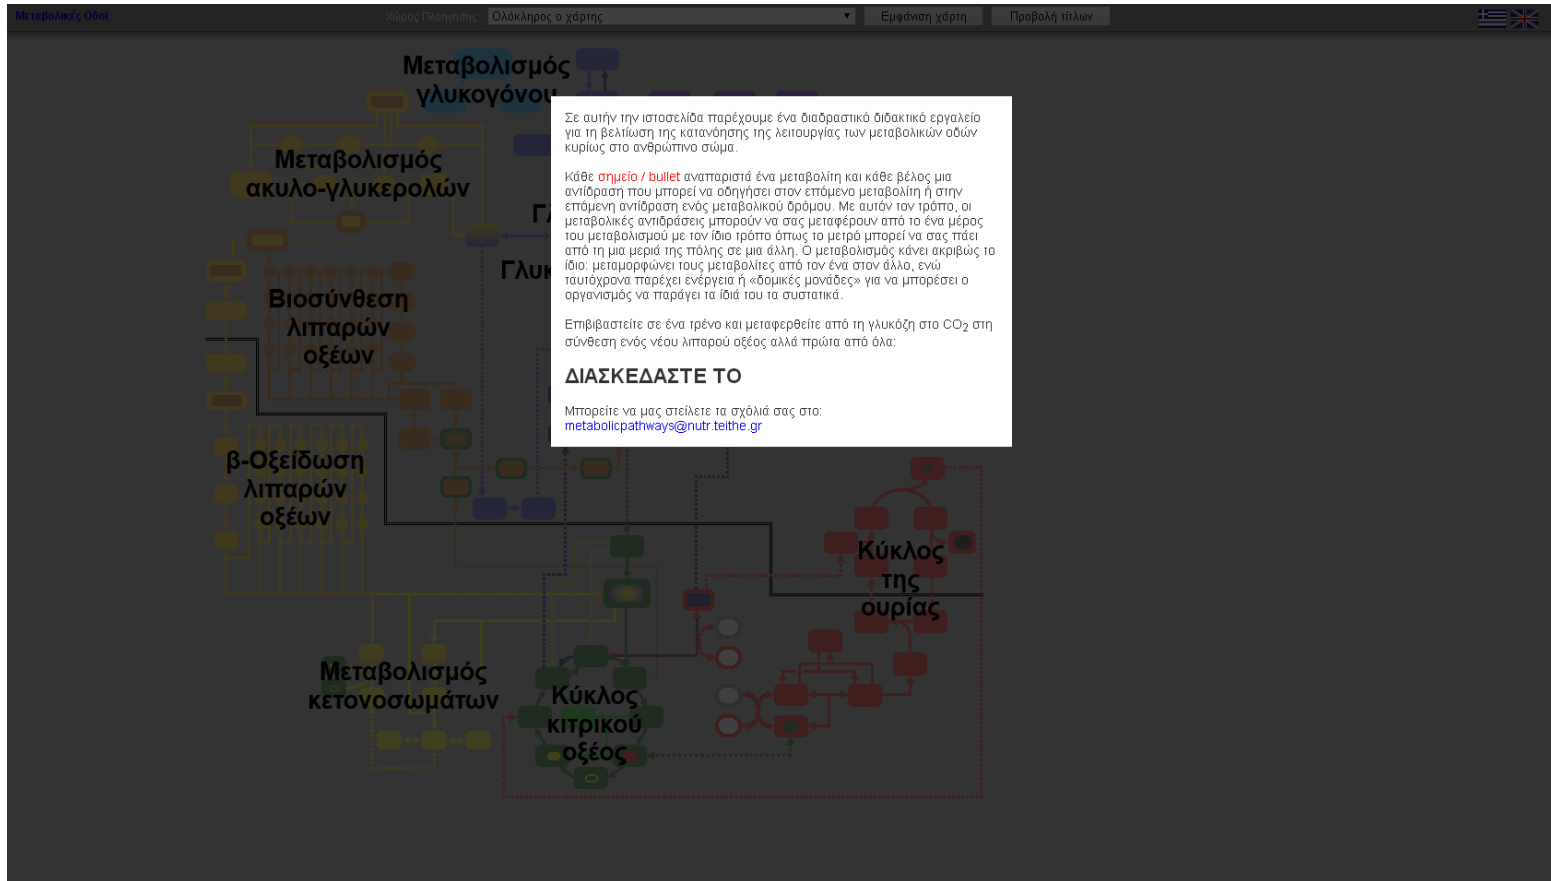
Μεταβολικές Οδοί

Χώρος Πλοήγησης: Ολόκληρος ο χάρτης

Εμφάνιση χάρτη

Προβολή τίτλων

Μεταβολισμός γλυκογόνου

Μεταβολισμός ακυλο-γλυκερολών

Γλ

Γλυκ

Βιοσύνθεση λιπαρών οξέων

β-Οξείδωση λιπαρών οξέων

Κύκλος της ουρίας

Μεταβολισμός κετονοσωμάτων

Κύκλος κιτρικού οξέος

Σε αυτήν την ιστοσελίδα παρέχουμε ένα διαδραστικό διδακτικό εργαλείο για τη βελτίωση της κατανόησης της λειτουργίας των μεταβολικών οδών κυρίως στο ανθρώπινο σώμα.

Κάθε σημείο / bullet αναπαριστά ένα μεταβολίτη και κάθε βέλος μια αντίδραση που μπορεί να οδηγήσει στον επόμενο μεταβολίτη ή στην επόμενη αντίδραση ενός μεταβολικού δρόμου. Με αυτόν τον τρόπο, οι μεταβολικές αντιδράσεις μπορούν να σας μεταφέρουν από το ένα μέρος του μεταβολισμού με τον ίδιο τρόπο όπως το μετρό μπορεί να σας πάει από τη μια μεριά της πόλης σε μια άλλη. Ο μεταβολισμός κάνει ακριβώς το ίδιο: μεταμορφώνει τους μεταβολίτες από τον ένα στον άλλο, ενώ ταυτόχρονα παρέχει ενέργεια ή «δομικές μονάδες» για να μπορέσει ο οργανισμός να παράγει τα ίδιά του τα συστατικά.

Επιβιβαστείτε σε ένα τρένο και μεταφερθείτε από τη γλυκόζη στο $CO_2$ στη σύνθεση ενός νέου λιπαρού οξέος αλλά πρώτα από όλα:

ΔΙΑΣΚΕΔΑΣΤΕ ΤΟ

Μπορείτε να μας στείλετε τα σχόλιά σας στο:
metabolicpathways@nutr.teithe.gr